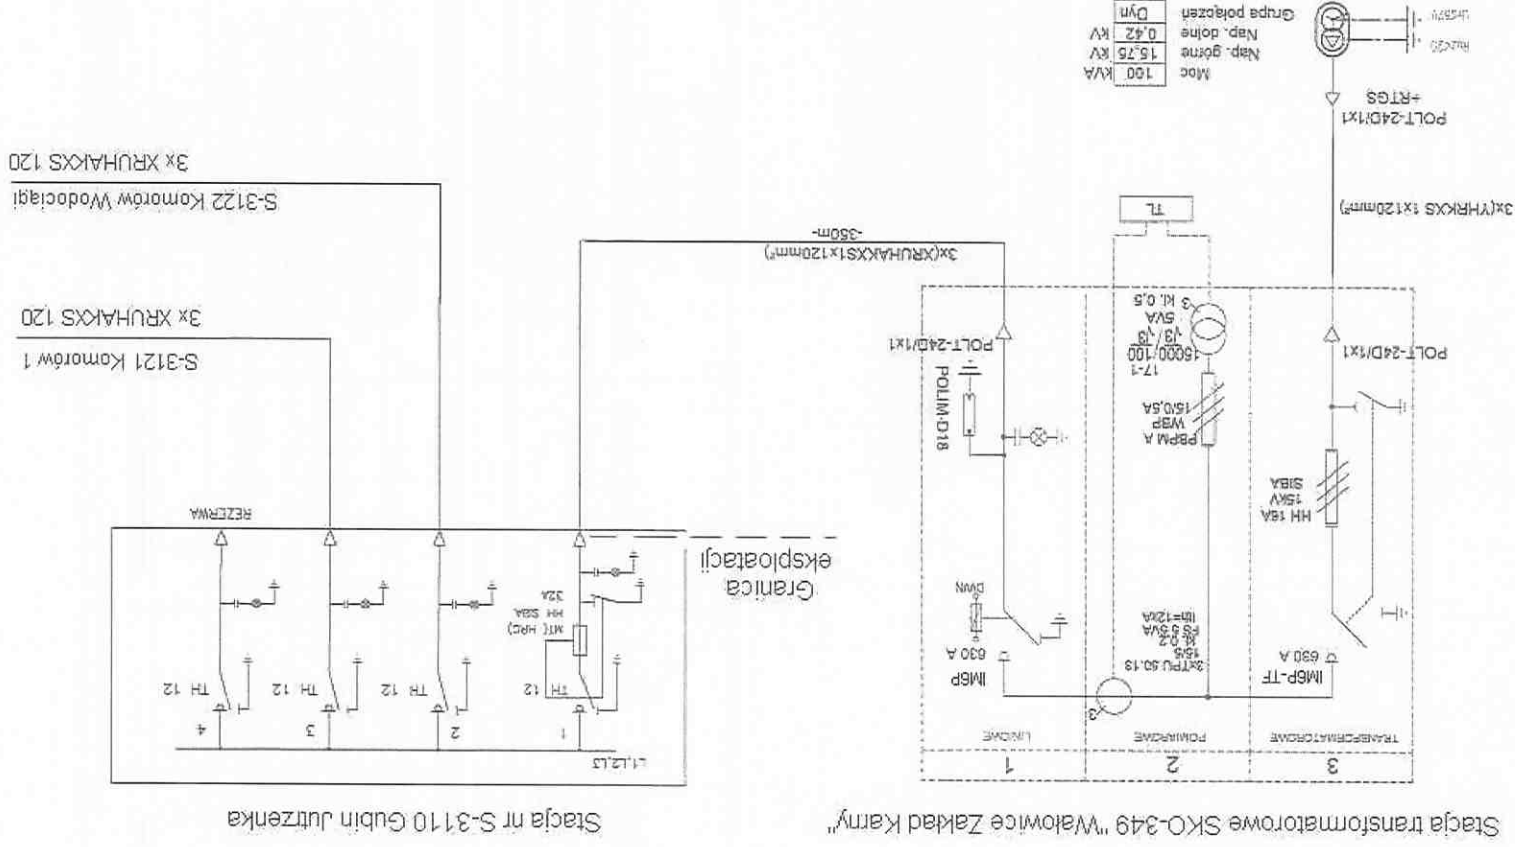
Stacja transformatorowe SKO-349 "Wałowice Zakład Karny"

Stacja nr S-3110 Gubin Jutżenka

| Moc | 100 | kVA |
|---|---|---|
| Nap. górne | 15,75 | kV |
| Nap. dolne | 0,42 | kV |
| Grupa połączeń | Dyn | |

POLT-24D/1x1
+RTGS

3x(YHRKXS 1x120mm²)

TL

3x(XRUHAKXS1x120mm²)
-350m-

S-3122 Komorów Wodociągi
3x XRUHAKXS 120

S-3121 Komorów 1
3x XRUHAKXS 120

POLT-24D/1x1

POLT-24D/1x1

POLIM-D18

17-1
15000/100
√3/√3
5VA
kl. 0,5

PBPM A
WBP
150,5A

HH 16A
15kV
SIBA

Granica
eksploatacji

REZERWA

MT( HPC)
HH SIBA
32A

IMGP
630 A

3xTPU 50.13
15/5
kl 0,2
FS 5
5VA
Ith=12kA

IMGP-TF
630 A

DWN

TH 12
TH 12
TH 12
TH 12

1
2
3
4

L1,L2,L3

1
2
3

LINIOWE
POMIAROWE
TRANSFORMATOROWE